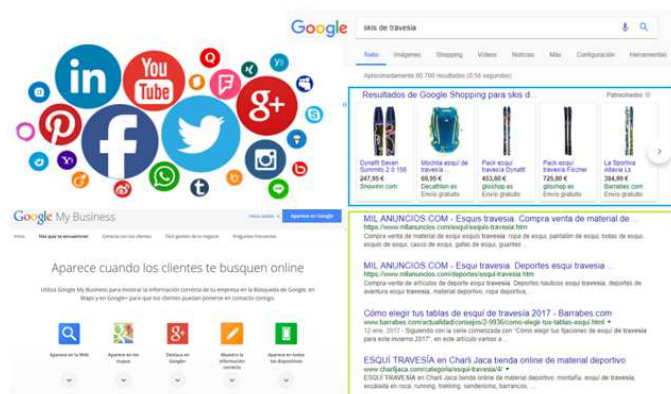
in
You Tube
g+

Google My Business
Iniciar sesión
Aparecer en Google
Inicio
Haz que te encuentren
Conecta con tus clientes
Sé el gestor de tu negocio
Preguntas frecuentes

Aparece cuando los clientes te busquen online

Utiliza Google My Business para mostrar la información correcta de tu empresa en la Búsqueda de Google, en Maps y en Google+ para que los clientes puedan ponerse en contacto contigo.

Aparece en la Web
Aparece en los mapas
Destaca en Google+
Muestra la información correcta
Aparece en todos los dispositivos

Google
skis de travesia
Todo
Imágenes
Shopping
Vídeos
Noticias
Más
Configuración
Herramientas
Aproximadamente 60.700 resultados (0,56 segundos)

Resultados de Google Shopping para skis d...
Patrocinado
Dynafit Seven Summits 2.0 156
247,95 €
Snowinn.com
Mochila esquí de travesía ...
69,95 €
Decathlon.es
Envío gratuito
Pack esquí travesía Dynafit
453,60 €
glisshop.es
Envío gratuito
Pack esquí travesía Fischer
725,80 €
glisshop.es
Envío gratuito
La Sportiva Altavia La
384,99 €
Barrabes.com
Envío gratuito

MIL ANUNCIOS.COM - Esquís travesía. Compra venta de material de ...
https://www.milanuncios.com/esqui-travesia.htm
... material de esquí de travesía: ropa de esquí, pantalón de esquí, todas de esquí, ropa de esquí, gafas de esquí, guantes ...

MIL ANUNCIOS.COM - Esquí travesía. Deportes esquí travesía ...
https://www.milanuncios.com/deportes/esqui-travesia.htm
Compra-venta de artículos de deporte esquí travesía: esquíes de travesía, deportes de aventura esquí travesía, material deportivo, ropa deportiva, ...

Cómo elegir tus tablas de esquí de travesía 2017 - Barrabes.com
www.barrabes.com/actualidad/consejos/2-9936/como-elegir-tus-tablas-esqui.html
12 ene. 2017 - Siguiendo con la serie comenzada con "Cómo elegir tus fijaciones de esquí de travesía para este invierno 2017", en este artículo vamos a ...

ESQUÍ TRAVESÍA en Charli Jaca tienda online de material deportivo
www.charlijaca.com/categoria/esqui-travesia/4/
ESQUÍ TRAVESÍA en Charli Jaca tienda online de material deportivo: montaña, esquí de travesía, escalada en roca, running, trekking, senderismo, barrancos, ...